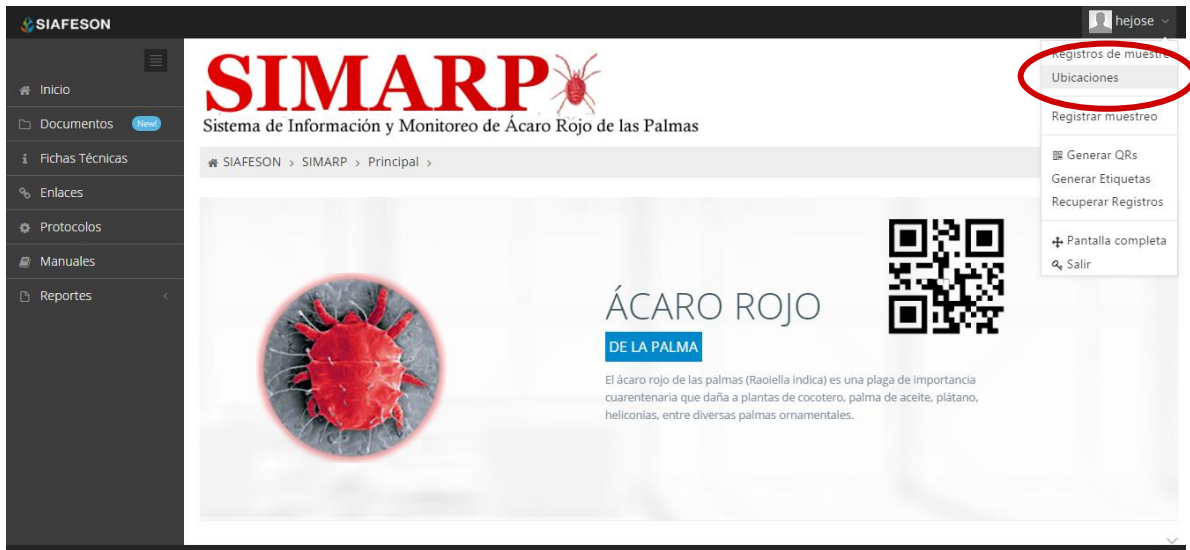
SIAFESON

hejose

Inicio
Documentos New!
Fichas Técnicas
Enlaces
Protocolos
Manuales
Reportes

SIMARP
Sistema de Información y Monitoreo de Ácaro Rojo de las Palmas

SIAFESON › SIMARP › Principal ›

Registros de muestre
Ubicaciones
Registrar muestreo
Generar QRs
Generar Etiquetas
Recuperar Registros
Pantalla completa
Salir

ÁCARO ROJO
DE LA PALMA

El ácaro rojo de las palmas (Raoiella indica) es una plaga de importancia cuarentenaria que daña a plantas de cocotero, palma de aceite, plátano, heliconias, entre diversas palmas ornamentales.